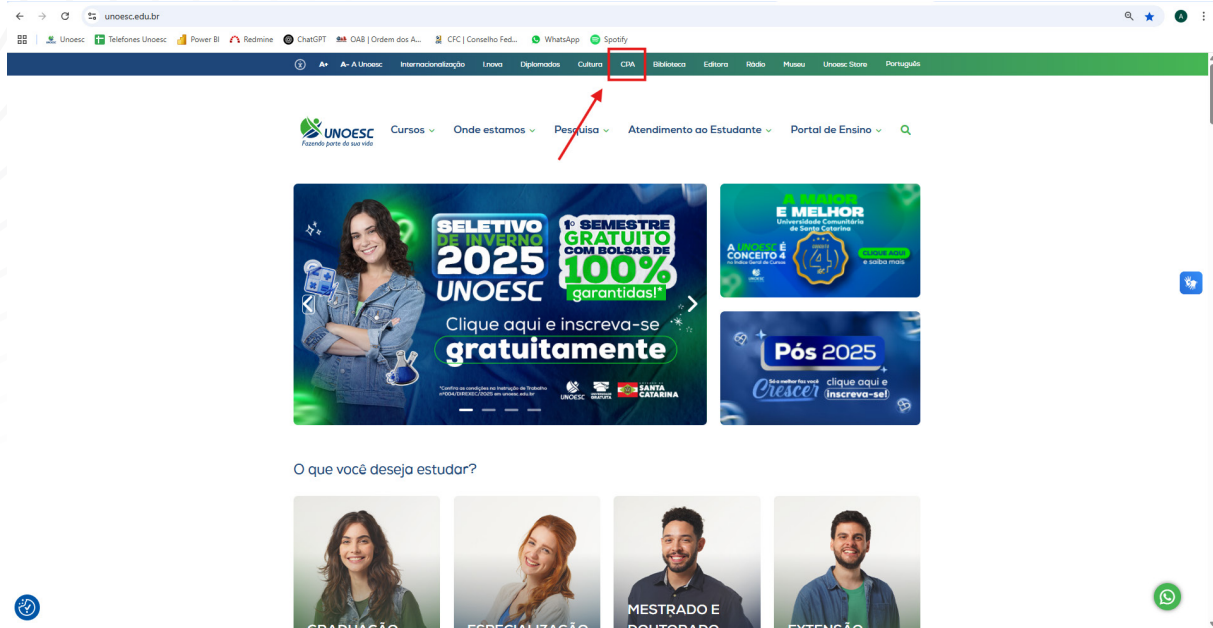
unoesc.edu.br

Unoesc  Telefones Unoesc  Power BI  Redmine  ChatGPT  OAB | Ordem dos A...  CFC | Conselho Fed...  WhatsApp  Spotify

A+  A-  A Unoesc  Internacionalização  Inova  Diplomados  Cultura  CPA  Biblioteca  Editora  Rádio  Museu  Unoesc Store  Português

UNOESC
Fazendo parte da sua vida

Cursos  Onde estamos  Pesquisa  Atendimento ao Estudante  Portal de Ensino

SELETIVO DE INVERNO 2025 UNOESC
1º SEMESTRE GRATUITO COM BOLSAS DE 100% garantidas!*
Clique aqui e inscreva-se gratuitamente
*Confira as condições no Instrução de Trabalho nº004/DIRSEXEC/2025 em unoesc.edu.br
UNOESC  SANTA CATARINA

A MAIOR E MELHOR
Universidade Comunitária de Santa Catarina
A UNOESC É CONCEITO 4 no Índice Geral de Cursos
CLIQUE AQUI e saiba mais

Pós 2025
Só o melhor faz você Crescer
clique aqui e inscreva-se!

O que você deseja estudar?

GRADUAÇÃO  ESPECIALIZAÇÃO  MESTRADO E DOUTORADO  EXTENSÃO